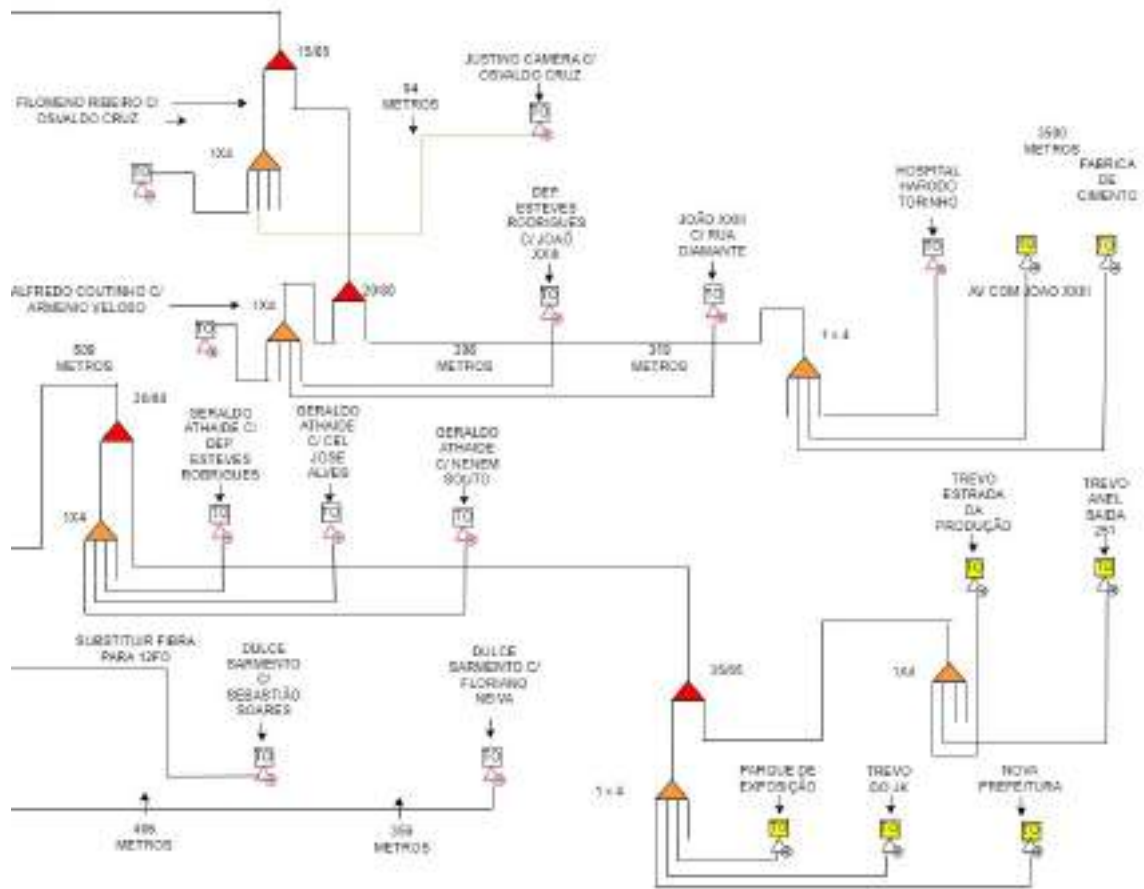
15/65

JUSTINO CAMERA C/ OSVALDO CRUZ

94 METROS

FILOMENO RIBEIRO C/ OSVALDO CRUZ

1X4

3500 METROS

FABRICA DE CIMENTO

HOSPITAL HAROLDO TORINHO

DEP. ESTEVES RODRIGUES C/ JOAÕ XXIII

JOÃO XXIII C/ RUA DIAMANTE

ALFREDO COUTINHO C/ ARMENIO VELOSO

1X4

20/60

AV COM JOAO XXIII

1 x 4

236 METROS

310 METROS

520 METROS

26/65

GERALDO ATHAIDE C/ DEP. ESTEVES RODRIGUES

GERALDO ATHAIDE C/ CEL JOSE ALVES

GERALDO ATHAIDE C/ NENEM SOUTO

1X4

TREVO ESTRADA DA PRODUÇÃO

TREVO ANEL SAIDA 251

SUBSTITUIR FIBRA PARA 12FO

DULCE SARMENTO C/ SEBASTIÃO SOARES

DULCE SARMENTO C/ FLORIANO NEIVA

35/65

1X4

1 x 4

PARQUE DE EXPOSIÇÃO

TREVO DO JK

NOVA PREFEITURA

495 METROS

350 METROS